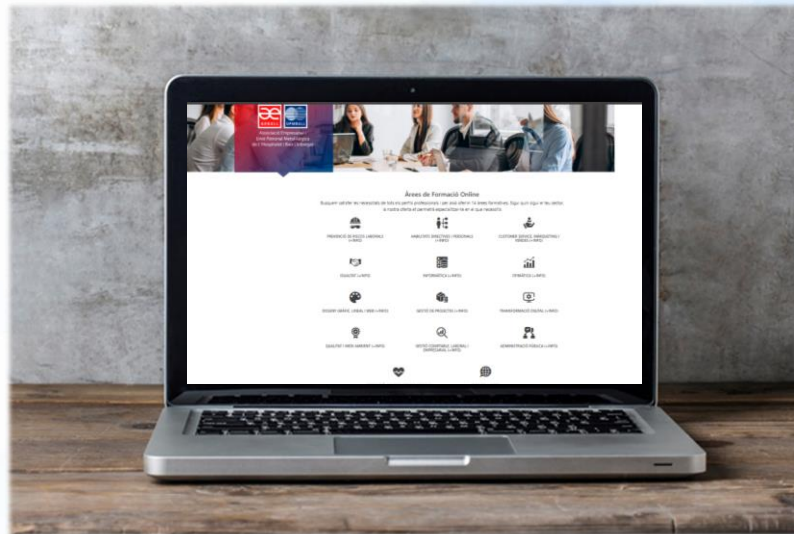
Associació d'Empresaris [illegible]

Àrees de Formació Online

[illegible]

PREVENCIÓ DE RISCOS LABORALS (+INFO)

HABILITATS DIRECTIVES I PERSONALS (+INFO)

CUSTOMER SERVICE (ARREGLATGE) I VENDES (+INFO)

QUALITAT (+INFO)

INFORMÀTICA (+INFO)

OFIMÀTICA (+INFO)

DISSENY GRÀFIC, LEGAL I WEB (+INFO)

GESTIÓ DE PROJECTES (+INFO)

TRANSFORMACIÓ DIGITAL (+INFO)

QUALITAT I MEDI AMBIENT (+INFO)

GESTIÓ COMPTABLE, LABORAL I EMPRESARIAL (+INFO)

ADMINISTRACIÓ PÚBLICA (+INFO)